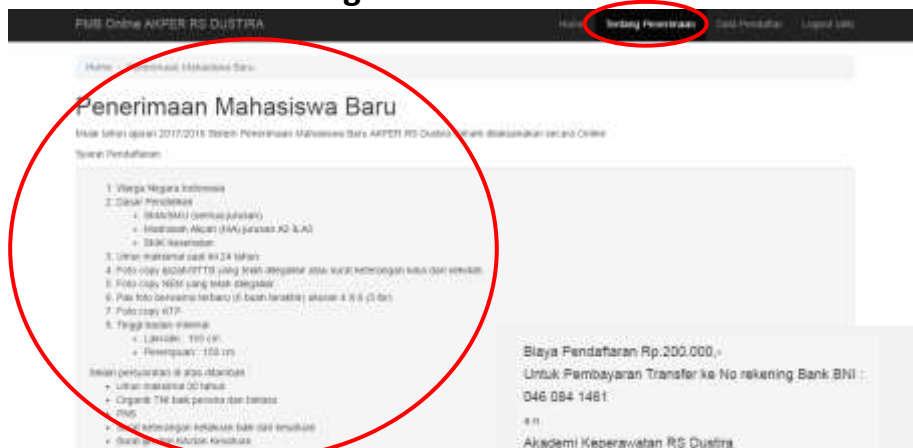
PMB Online AKPER RS DUSTIRA

Home Tentang Penerimaan Data Pendaftar Logout

Home / Penerimaan Mahasiswa Baru

Penerimaan Mahasiswa Baru

Mulai tahun ajaran 2017/2018 Sistem Penerimaan Mahasiswa Baru AKPER RS Dustira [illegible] dilaksanakan secara Online

Syarat Pendaftaran:

1. Warga Negara Indonesia
2. Dasar Pendidikan
- SMA/SMU (semua jurusan)
- Madrasah Aliyah (MA) jurusan A2 & A3
- SMK kesehatan
3. Umur maksimal saat ini 24 tahun
4. Foto copy ijazah/STTB yang telah dilegalisir atau surat keterangan lulus dari sekolah
5. Foto copy NEM yang telah dilegalisir
6. Pas foto berwarna terbaru (4 buah berlatar) ukuran 4 X 6 (3 lbr)
7. Foto copy KTP
8. Tinggi badan minimal
- Laki-laki : 155 cm
- Perempuan : 150 cm

Selain persyaratan di atas ditambah
- Umur maksimal 30 tahun
- Organik TNI baik perwira dan bintara
- PNS
- Surat keterangan kelakuan baik dari kesatuan
- Surat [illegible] dari Kesatuan

Biaya Pendaftaran Rp.200.000,-
Untuk Pembayaran Transfer ke No rekening Bank BNI :
046 084 1461
a.n
Akademi Keperawatan RS Dustira